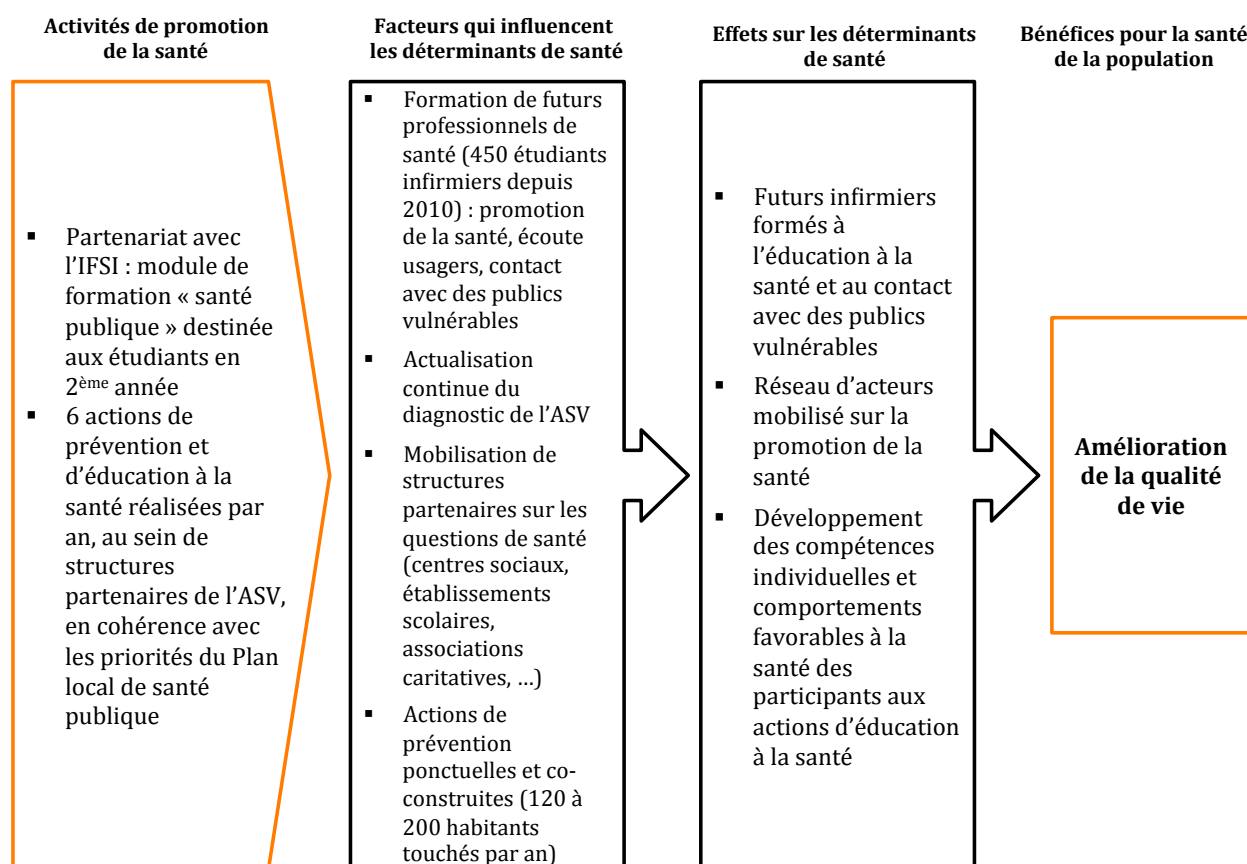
Activités de promotion de la santé

Facteurs qui influencent les déterminants de santé

Effets sur les déterminants de santé

Bénéfices pour la santé de la population

▪ Partenariat avec l'IFSI : module de formation « santé publique » destinée aux étudiants en 2$^{ème}$ année
▪ 6 actions de prévention et d'éducation à la santé réalisées par an, au sein de structures partenaires de l'ASV, en cohérence avec les priorités du Plan local de santé publique

▪ Formation de futurs professionnels de santé (450 étudiants infirmiers depuis 2010) : promotion de la santé, écoute usagers, contact avec des publics vulnérables
▪ Actualisation continue du diagnostic de l'ASV
▪ Mobilisation de structures partenaires sur les questions de santé (centres sociaux, établissements scolaires, associations caritatives, …)
▪ Actions de prévention ponctuelles et co-construites (120 à 200 habitants touchés par an)

▪ Futurs infirmiers formés à l'éducation à la santé et au contact avec des publics vulnérables
▪ Réseau d'acteurs mobilisé sur la promotion de la santé
▪ Développement des compétences individuelles et comportements favorables à la santé des participants aux actions d'éducation à la santé

Amélioration de la qualité de vie